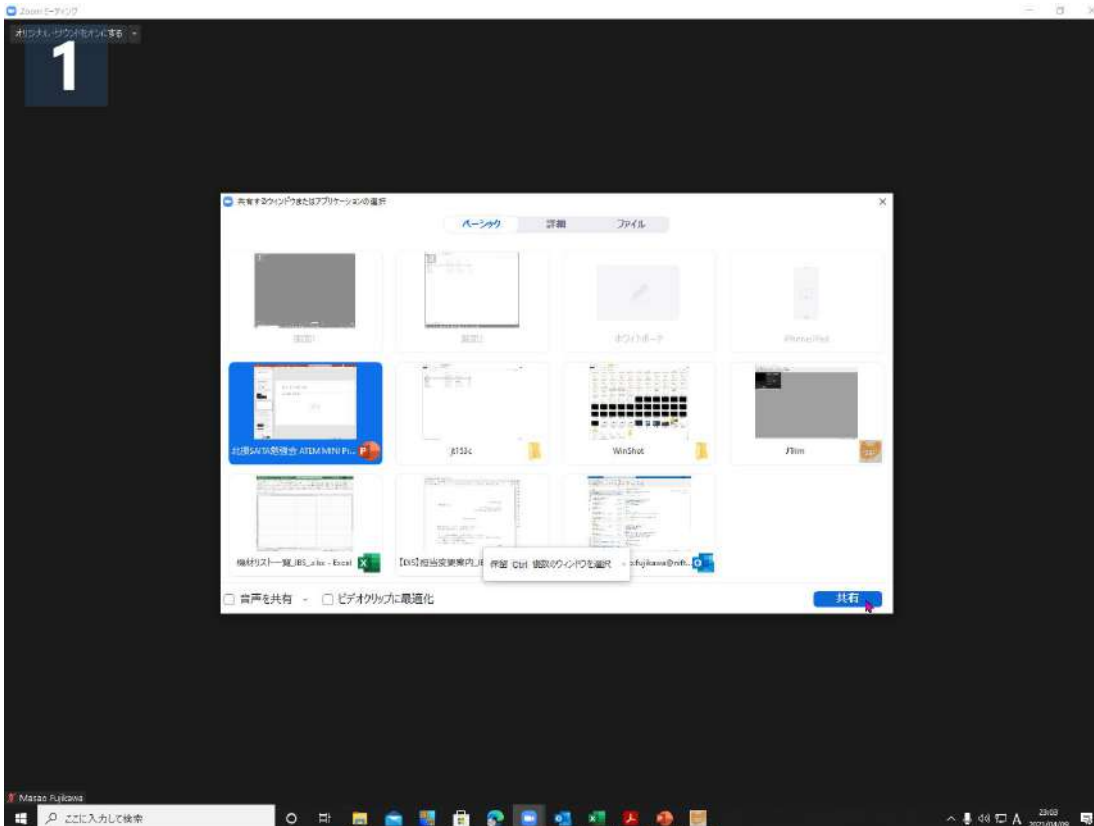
Zoom ミーティング

オリジナルサウンドをオンにする

1

共有するウィンドウまたはアプリケーションの選択

ベーシック 詳細 ファイル

画面1

画面2

ホワイトボード

iPhone/iPad

北摂SAITA懇親会 ATEM MINI Pr...

8153c

WinShot

JTrim

機材リスト一覧_IBS_.xlsx - Excel

【DS】担当変更案内_IB...

作業 Ctrl 複数のウィンドウを選択

...fujikawa@nift...

音声を共有

ビデオクリップに最適化

共有

Masao Fujikawa

ここに入力して検索

A

23:03

2021/04/09